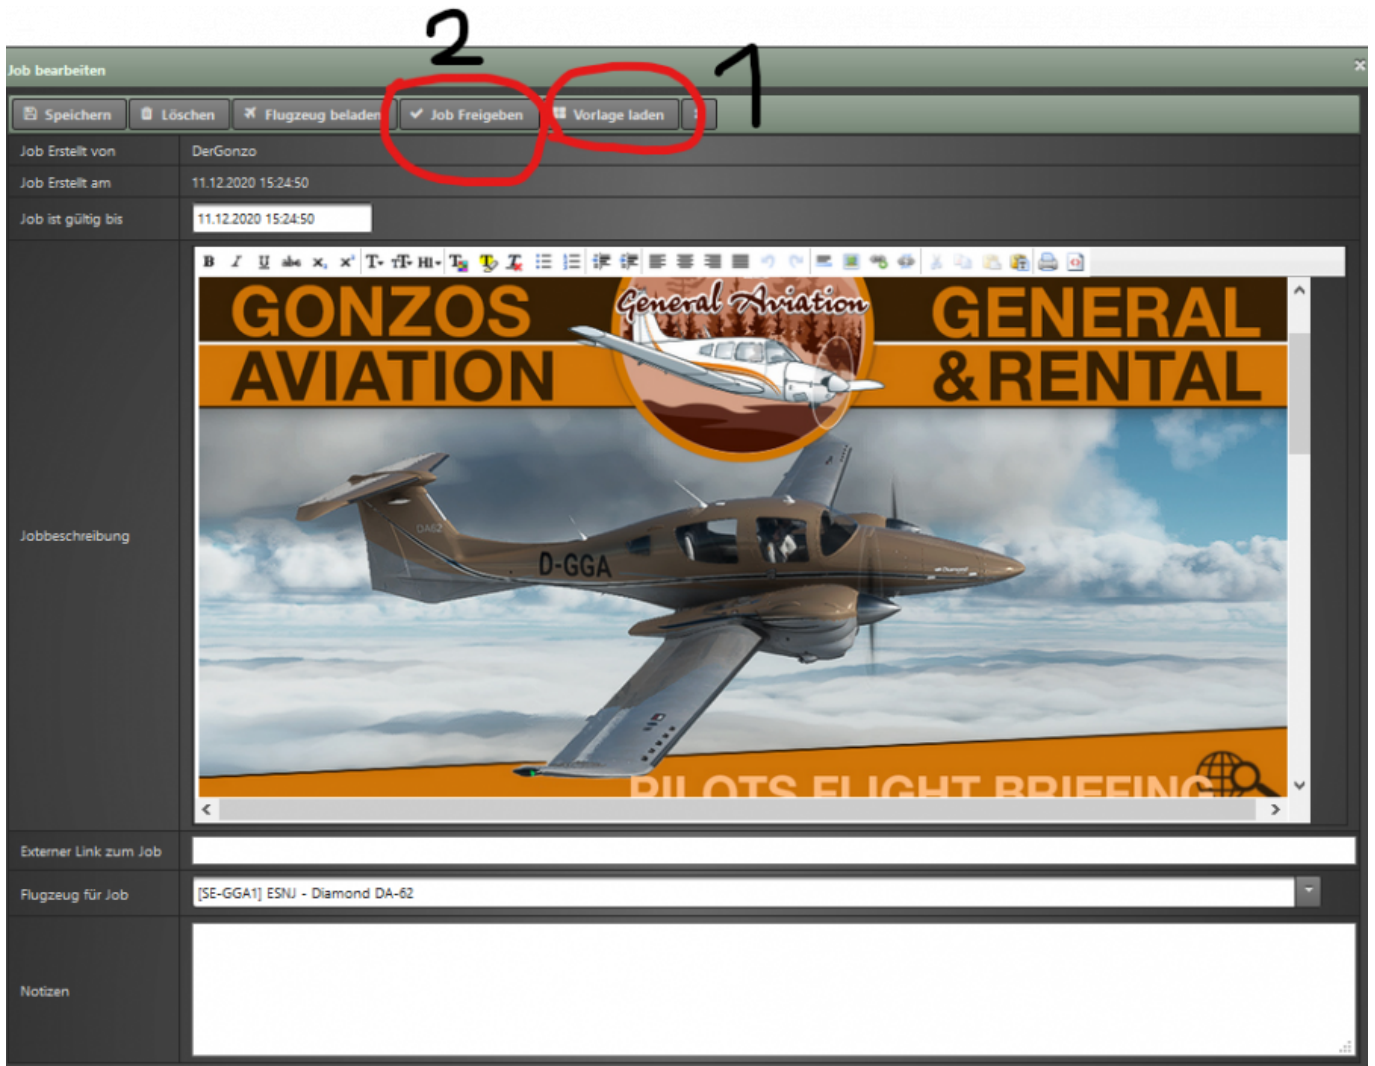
2
1

Job bearbeiten

Speichern
Löschen
Flugzeug beladen
Job Freigeben
Vorlage laden

Job Erstellt von
DerGonzo

Job Erstellt am
11.12.2020 15:24:50

Job ist gültig bis
11.12.2020 15:24:50

Jobbeschreibung

GONZOS
AVIATION
General Aviation
GENERAL
& RENTAL

D-GGA

PILOTS FLIGHT BRIEFING

Externer Link zum Job

Flugzeug für Job
[SE-GGA1] ESNJ - Diamond DA-62

Notizen